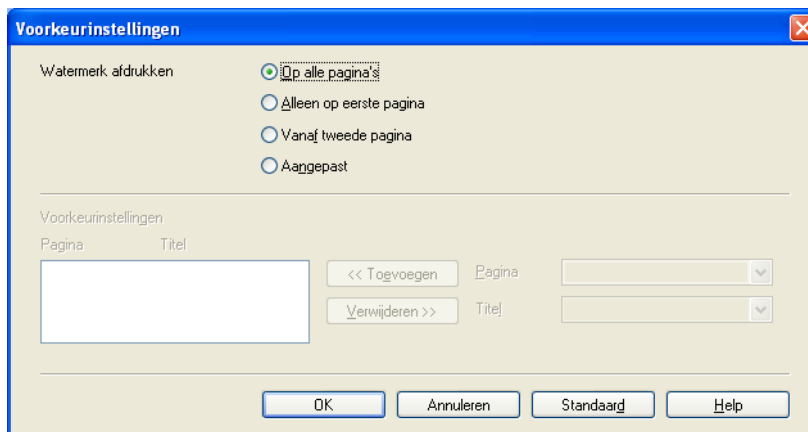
Voorkeurinstellingen

Watermerk afdrukken

Op alle pagina's

Alleen op eerste pagina

Vanaf tweede pagina

Aangepast

Voorkeurinstellingen

Pagina Titel

<< Toevoegen

Pagina

Verwijderen >>

Titel

OK

Annuleren

Standaard

Help